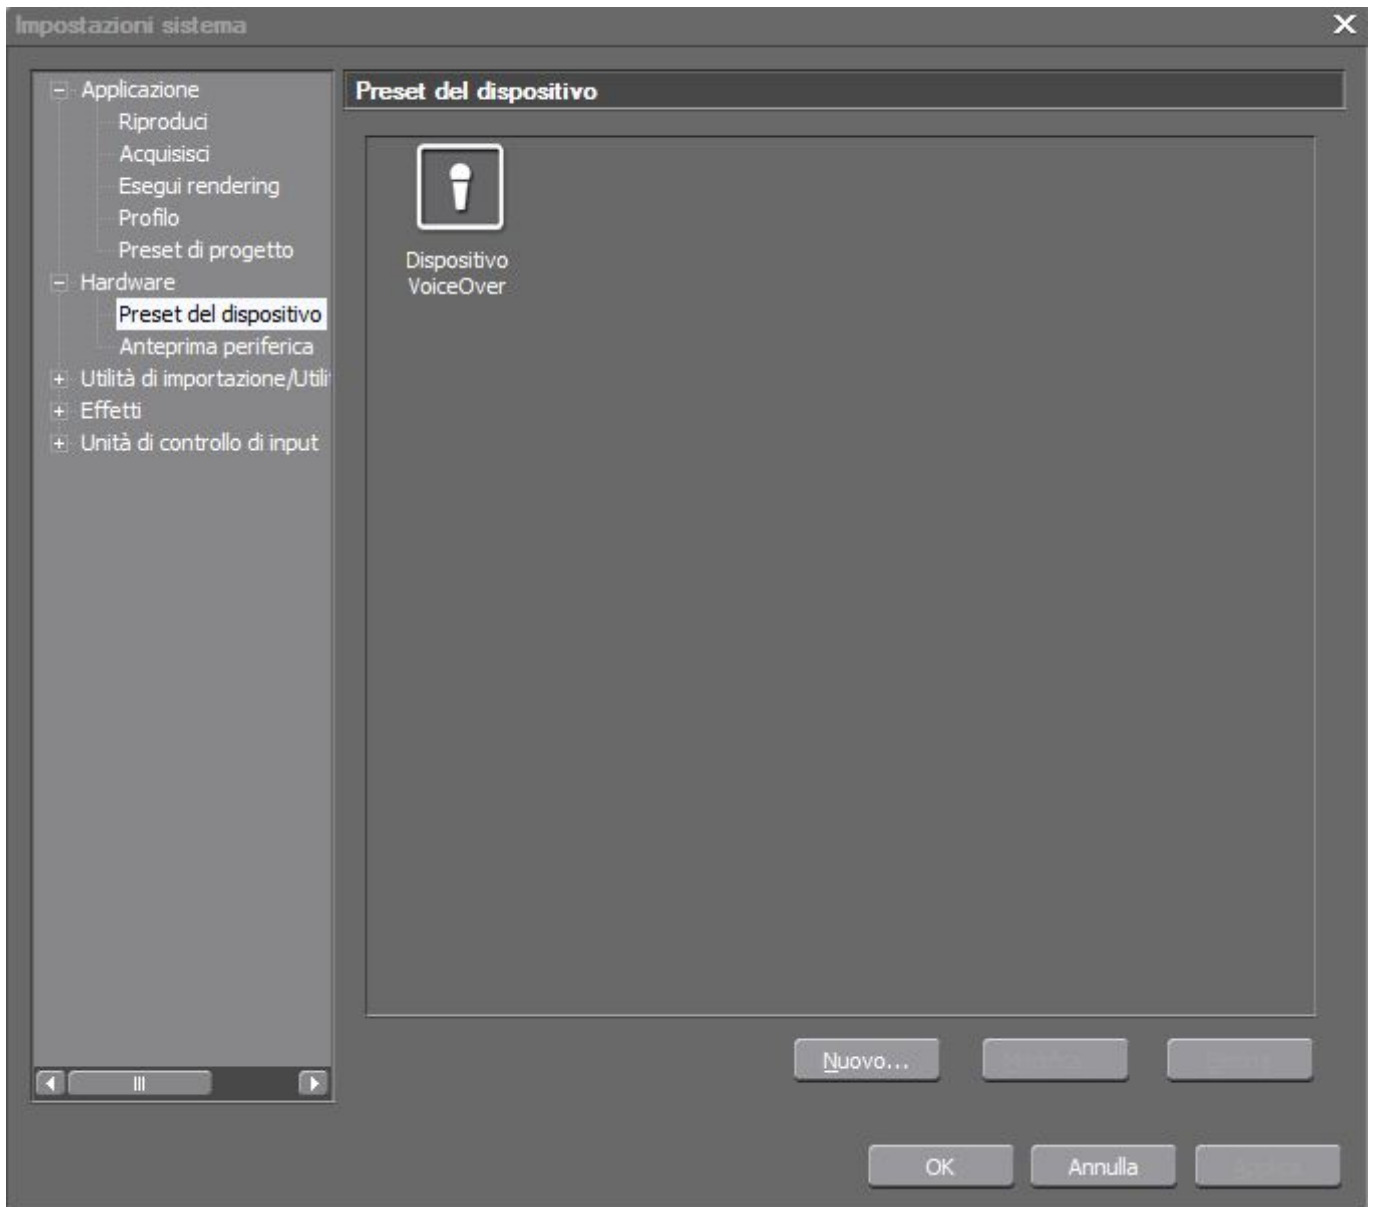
Impostazioni sistema

Applicazione
Riproduci
Acquisisci
Esegui rendering
Profilo
Preset di progetto
Hardware
Preset del dispositivo
Anteprima periferica
Utilità di importazione/Utili
Effetti
Unità di controllo di input

Preset del dispositivo

Dispositivo VoiceOver

Nuovo...
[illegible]
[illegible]

OK
Annulla
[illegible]